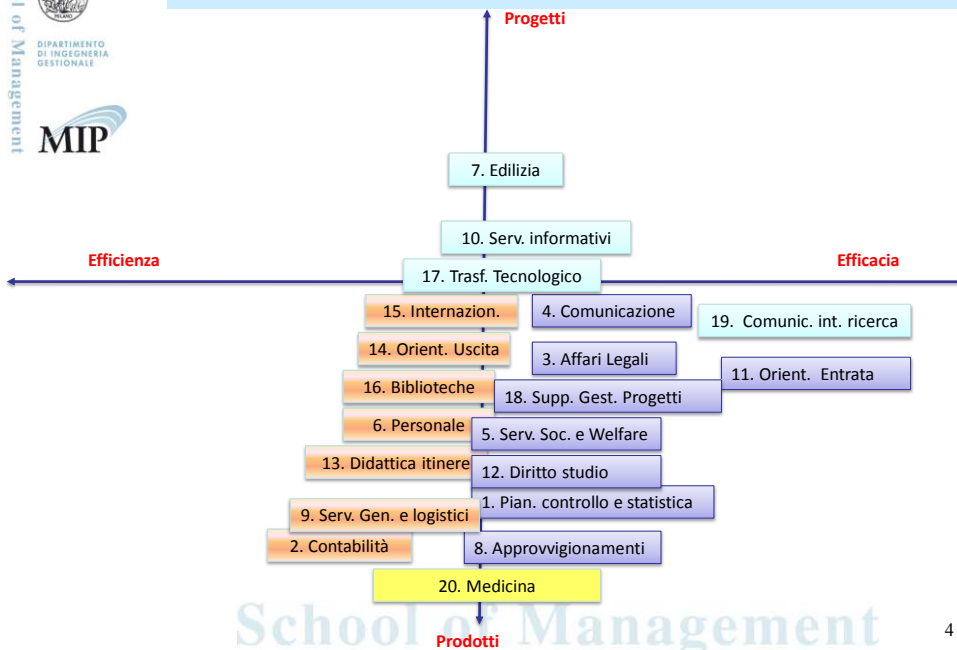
l of Management

DIPARTIMENTO DI INGEGNERIA GESTIONALE

MIP

Progetti

7. Edilizia

10. Serv. informativi

Efficienza

17. Trasf. Tecnologico

Efficacia

15. Internazion.

4. Comunicazione

19. Comunic. int. ricerca

14. Orient. Uscita

3. Affari Legali

11. Orient. Entrata

16. Biblioteche

18. Supp. Gest. Progetti

6. Personale

5. Serv. Soc. e Welfare

13. Didattica itinere

12. Diritto studio

1. Pian. controllo e statistica

9. Serv. Gen. e logistici

2. Contabilità

8. Approvvigionamenti

20. Medicina

School of Management

Prodotti

4